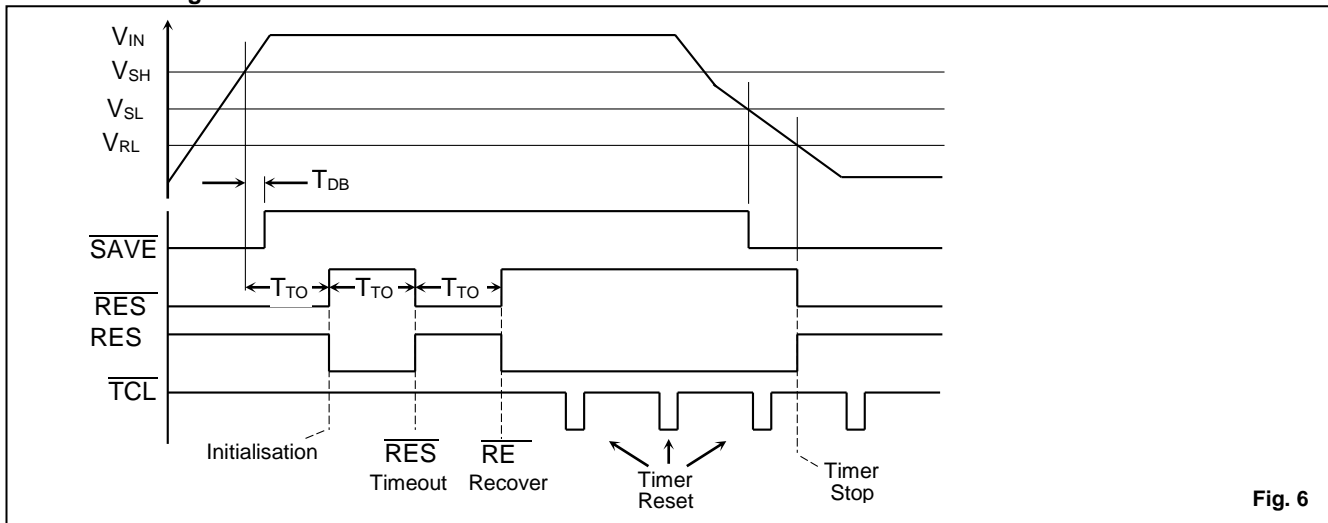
$V_{IN}$
$V_{SH}$
$V_{SL}$
$V_{RL}$
$T_{DB}$
$\overline{SAVE}$
$T_{TO}$ $T_{TO}$ $T_{TO}$
$\overline{RES}$
RES
$\overline{TCL}$
Initialisation
$\overline{RES}$ Timeout
$\overline{RE}$ Recover
Timer Reset
Timer Stop
Fig. 6